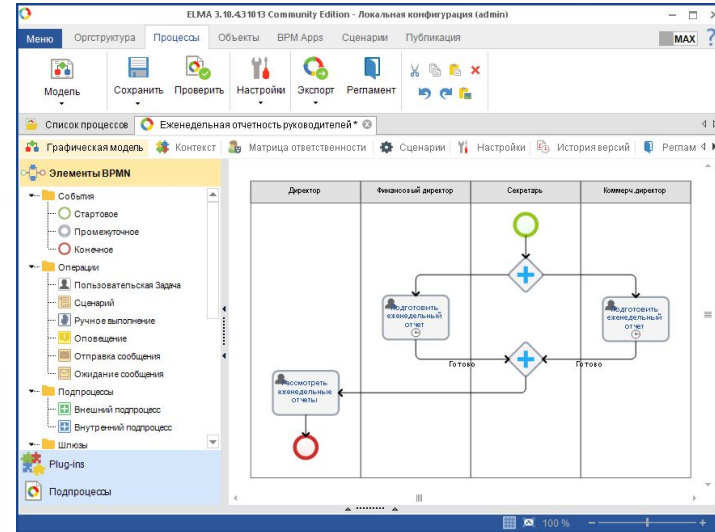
ELMA 3.18.4.31013 Community Edition - Локальная конфигурация (admin)

Меню Оргструктура Процессы Объекты BPM Apps Сценарии Публикация MAX ?

Модель Сохранить Проверить Настройки Экспорт Регламент

Список процессов Еженедельная отчетность руководителей *

Графическая модель Контекст Матрица ответственности Сценарии Настройки История версий Реглам

Элементы BPMN
События
Стартовое
Промежуточное
Конечное
Операции
Пользовательская Задача
Сценарий
Ручное выполнение
Оповещение
Отправка сообщения
Ожидание сообщения
Подпроцессы
Внешний подпроцесс
Внутренний подпроцесс
Шлюзы
Plug-ins
Подпроцессы

| Директор | Финансовый директор | Секретарь | Коммерч.директор |
|---|---|---|---|

Подготовить еженедельный отчет

Подготовить еженедельный отчет

Готово

Готово

Рассмотреть еженедельные отчеты

100 %